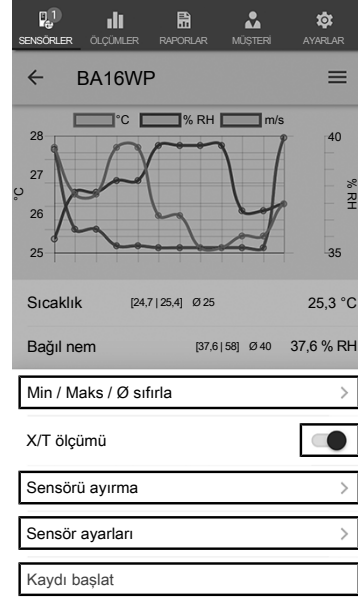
1
SENSÖRLER ÖLÇÜMLER RAPORLAR MÜŞTERİ AYARLAR

← BA16WP ≡

°C % RH m/s

28
27
26
25
°C

40
% RH
35

Sıcaklık [24,7 | 25,4] Ø 25 25,3 °C

Bağıl nem [37,6 | 58] Ø 40 37,6 % RH

Min / Maks / Ø sıfırla >

X/T ölçümü

Sensörü ayırma >

Sensör ayarları >

Kaydı başlat